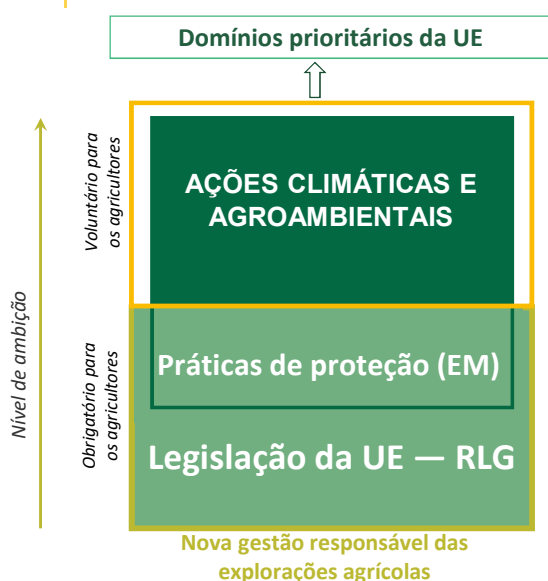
Domínios prioritários da UE

Nível de ambição

Voluntário para os agricultores

AÇÕES CLIMÁTICAS E AGROAMBIENTAIS

Obrigatório para os agricultores

Práticas de proteção (EM)

Legislação da UE — RLG

Nova gestão responsável das explorações agrícolas